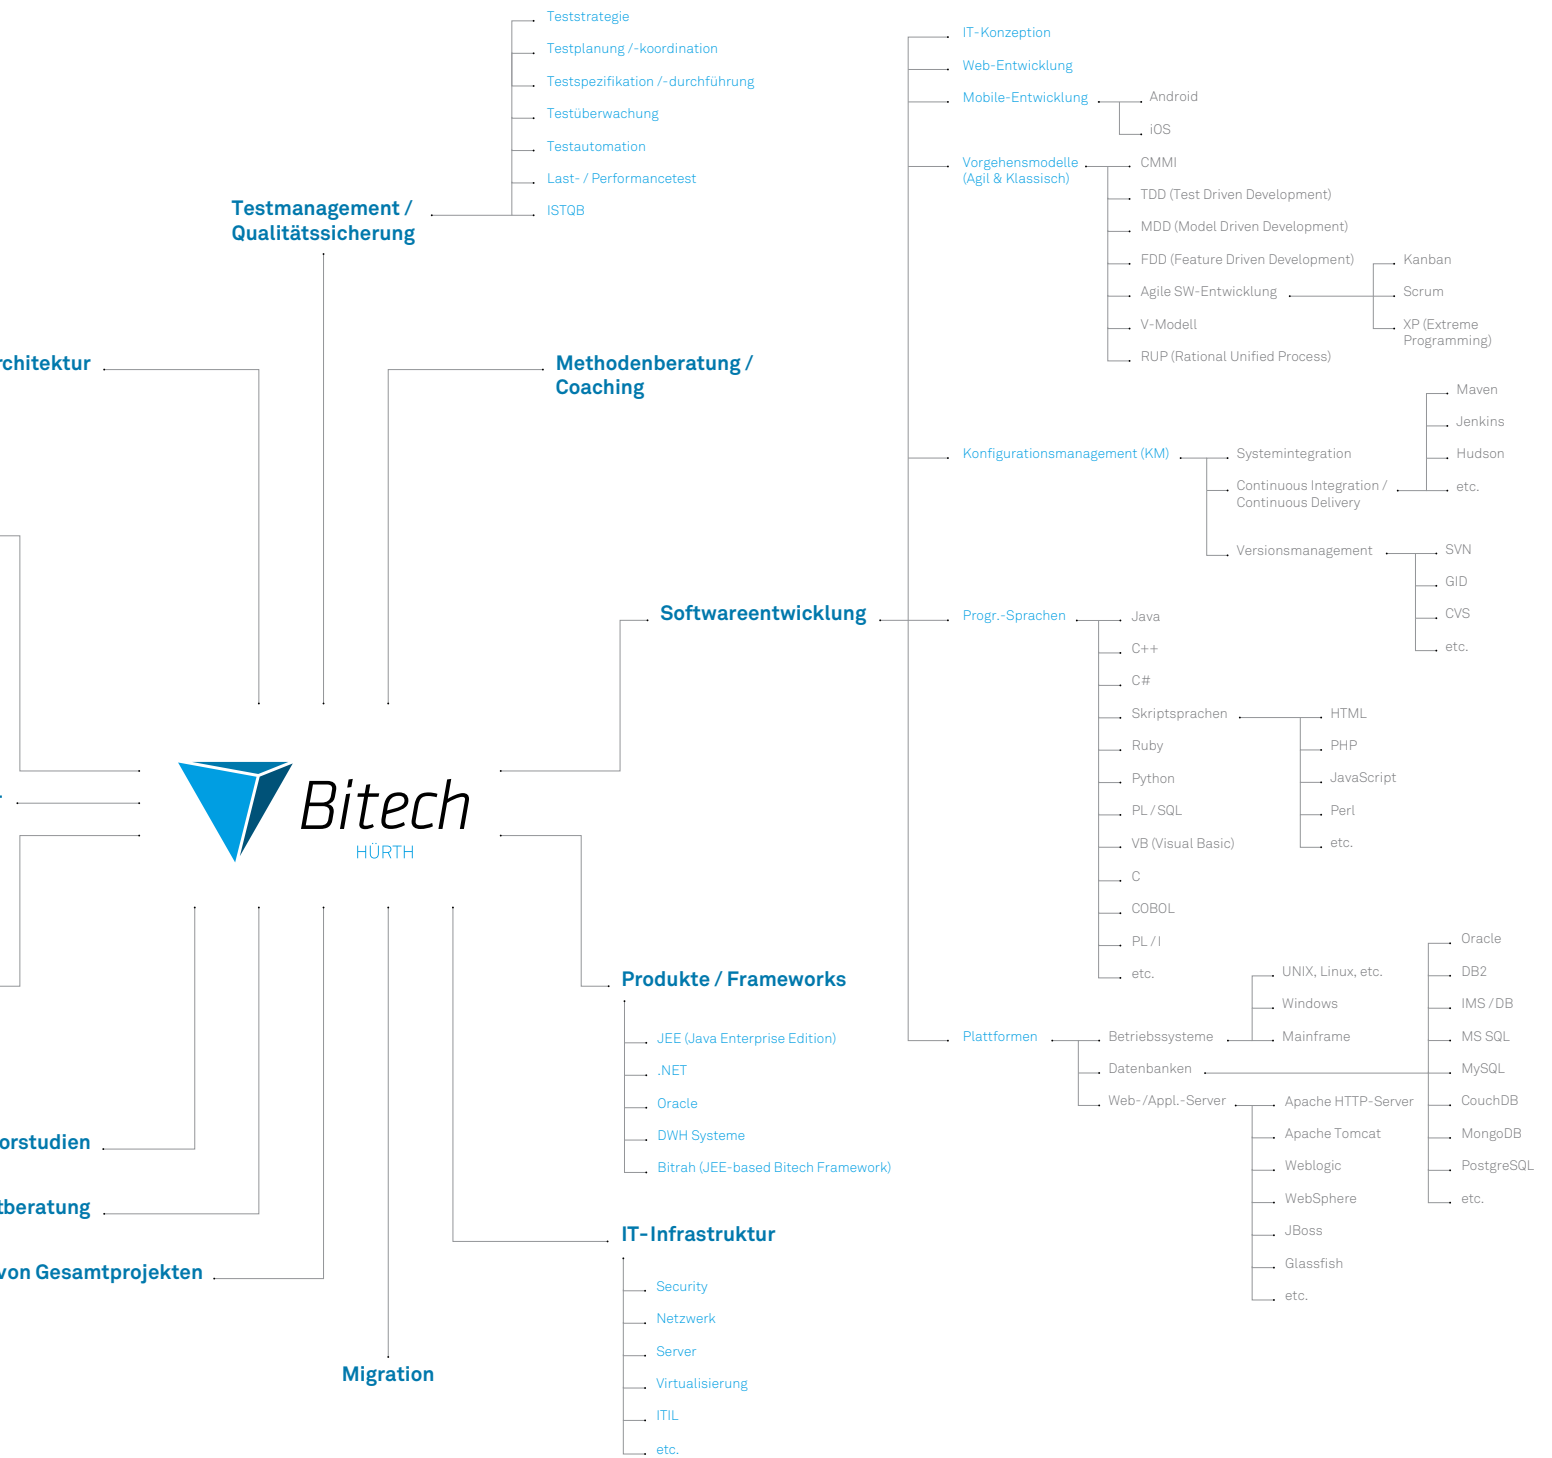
Teststrategie
Testplanung /-koordination
Testspezifikation /-durchführung
Testüberwachung
Testautomation
Last- / Performancetest
ISTQB

Testmanagement / Qualitätssicherung

rchitektur

Methodenberatung / Coaching

IT-Konzeption
Web-Entwicklung
Mobile-Entwicklung
Android
iOS
Vorgehensmodelle (Agil & Klassisch)
CMMI
TDD (Test Driven Development)
MDD (Model Driven Development)
FDD (Feature Driven Development)
Agile SW-Entwicklung
Kanban
Scrum
XP (Extreme Programming)
V-Modell
RUP (Rational Unified Process)

Konfigurationsmanagement (KM)
Systemintegration
Continuous Integration / Continuous Delivery
Maven
Jenkins
Hudson
etc.
Versionsmanagement
SVN
GID
CVS
etc.

Softwareentwicklung

Progr.-Sprachen
Java
C++
C#
Skriptsprachen
HTML
PHP
JavaScript
Perl
etc.
Ruby
Python
PL / SQL
VB (Visual Basic)
C
COBOL
PL / I
etc.

Bitech
HÜRTH

Produkte / Frameworks
JEE (Java Enterprise Edition)
.NET
Oracle
DWH Systeme
Bitrah (JEE-based Bitech Framework)

Plattformen
Betriebssysteme
UNIX, Linux, etc.
Windows
Mainframe
Datenbanken
Oracle
DB2
IMS / DB
MS SQL
MySQL
CouchDB
MongoDB
PostgreSQL
etc.
Web-/Appl.-Server
Apache HTTP-Server
Apache Tomcat
Weblogic
WebSphere
JBoss
Glassfish
etc.

orstudien
tberatung
von Gesamtprojekten

IT-Infrastruktur
Security
Netzwerk
Server
Virtualisierung
ITIL
etc.

Migration